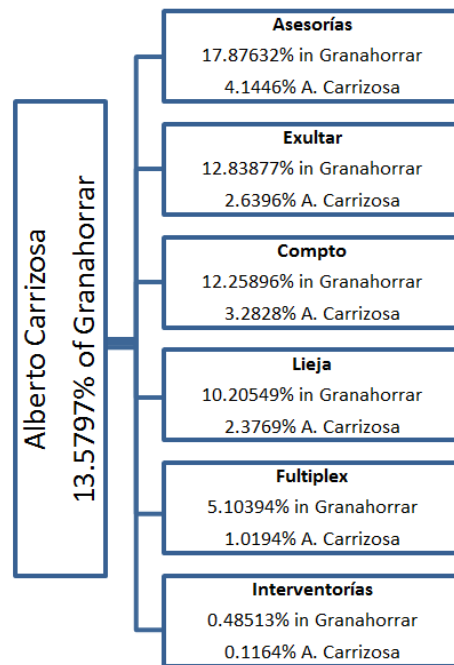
Alberto Carrizosa
13.5797% of Granahorrar

Asesorías
17.87632% in Granahorrar
4.1446% A. Carrizosa

Exultar
12.83877% in Granahorrar
2.6396% A. Carrizosa

Compto
12.25896% in Granahorrar
3.2828% A. Carrizosa

Lieja
10.20549% in Granahorrar
2.3769% A. Carrizosa

Fultiplex
5.10394% in Granahorrar
1.0194% A. Carrizosa

Interventorías
0.48513% in Granahorrar
0.1164% A. Carrizosa